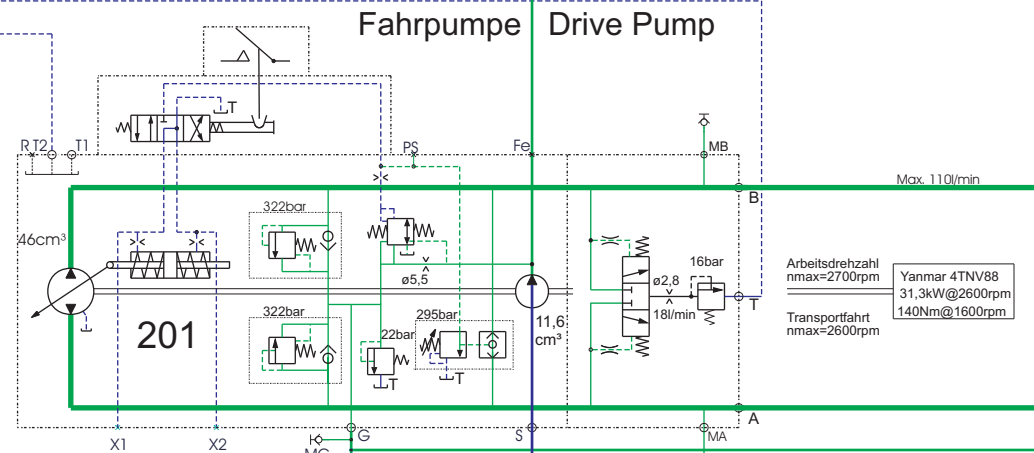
Fahrpumpe Drive Pump

T

R T2 T1

PS

Fe

MB

Max. 110l/min

B

46cm³

322bar

322bar

ø5,5

201

11,6 cm³

22bar

295bar

T

T

ø2,8

16bar

18l/min

T

Arbeitsdrehzahl nmax=2700rpm

Transportfahrt nmax=2600rpm

Yanmar 4TNV88
31,3kW@2600rpm
140Nm@1600rpm

A

X1

X2

MC

G

S

MA